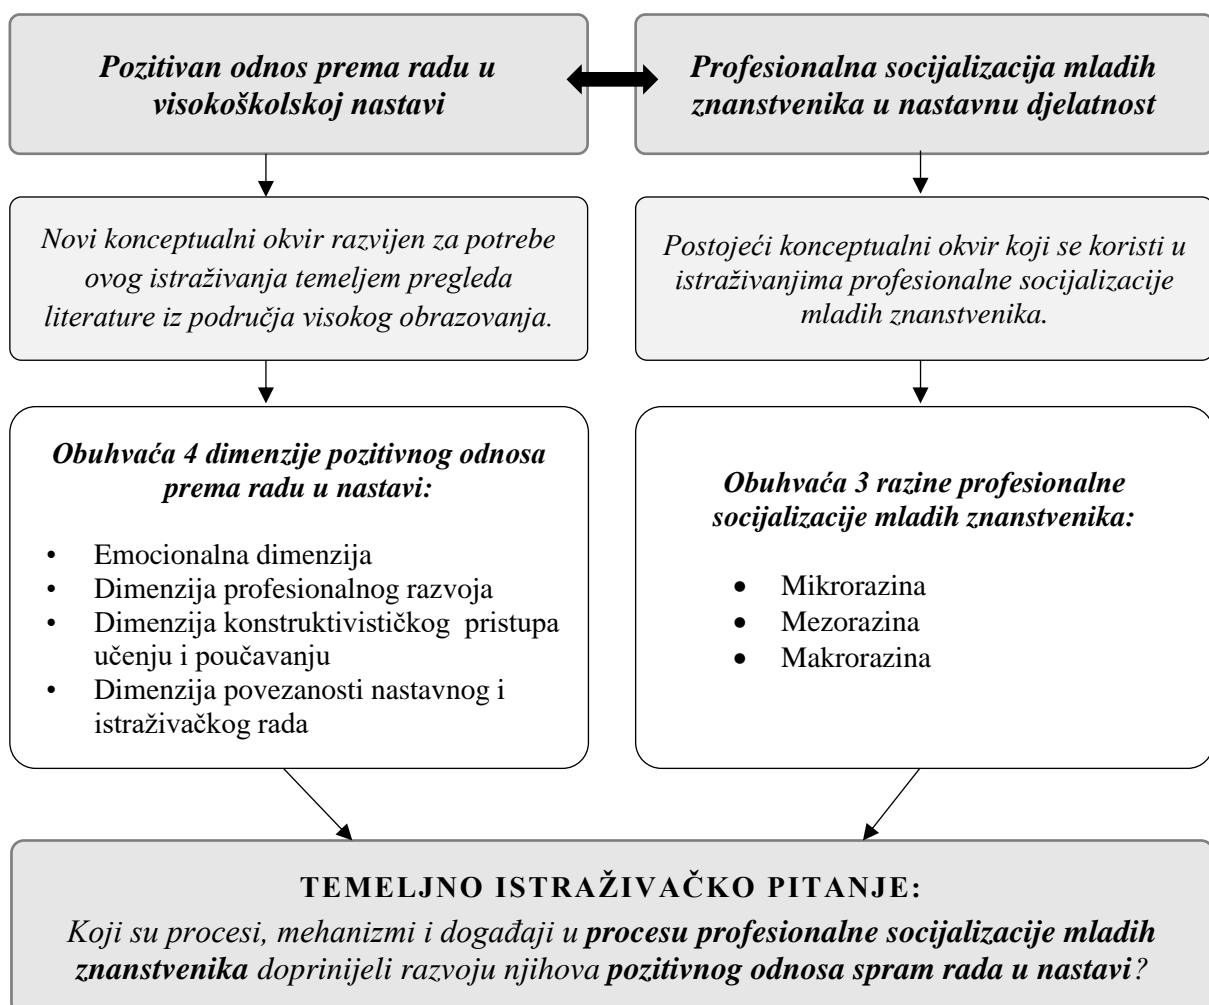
Pozitivan odnos prema radu u visokoškolskoj nastavi

Profesionalna socijalizacija mladih znanstvenika u nastavnu djelatnost

Novi konceptualni okvir razvijen za potrebe ovog istraživanja temeljem pregleda literature iz područja visokog obrazovanja.

Postojeći konceptualni okvir koji se koristi u istraživanjima profesionalne socijalizacije mladih znanstvenika.

Obuhvaća 4 dimenzije pozitivnog odnosa prema radu u nastavi:

- Emocionalna dimenzija
- Dimenzija profesionalnog razvoja
- Dimenzija konstruktivističkog pristupa učenju i poučavanju
- Dimenzija povezanosti nastavnog i istraživačkog rada

Obuhvaća 3 razine profesionalne socijalizacije mladih znanstvenika:

- Mikrorazina
- Mezorazina
- Makrorazina

TEMELJNO ISTRAŽIVAČKO PITANJE:

Koji su procesi, mehanizmi i događaji u procesu profesionalne socijalizacije mladih znanstvenika doprinijeli razvoju njihova pozitivnog odnosa spram rada u nastavi?